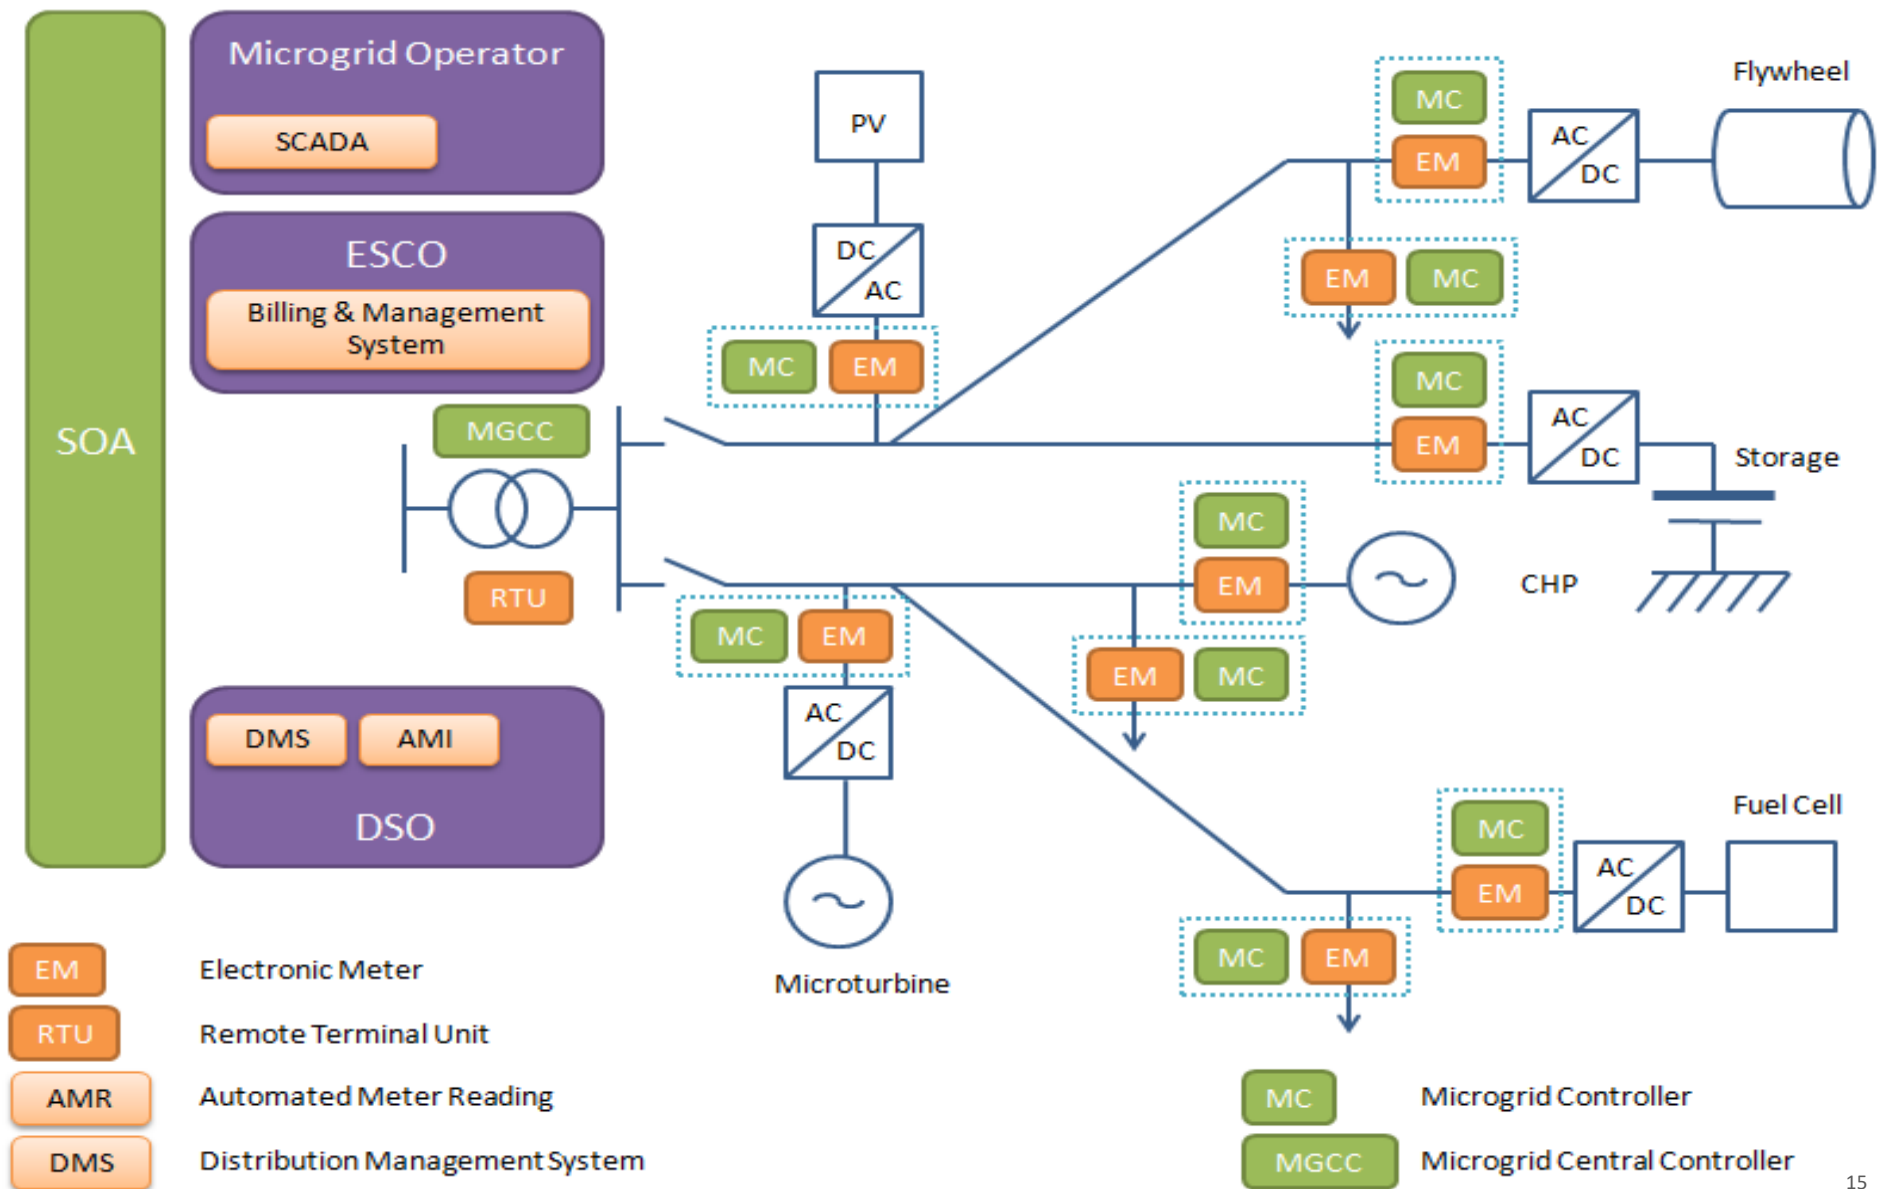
SOA

Microgrid Operator

SCADA

ESCO

Billing & Management System

MGCC

RTU

DMS

AMI

DSO

PV

DC AC

MC EM

MC EM

AC DC

Microturbine

MC EM

AC DC

Flywheel

EM MC

MC EM

AC DC

Storage

MC EM

CHP

EM MC

MC EM

AC DC

Fuel Cell

MC EM

EM Electronic Meter

RTU Remote Terminal Unit

AMR Automated Meter Reading

DMS Distribution Management System

MC Microgrid Controller

MGCC Microgrid Central Controller

15